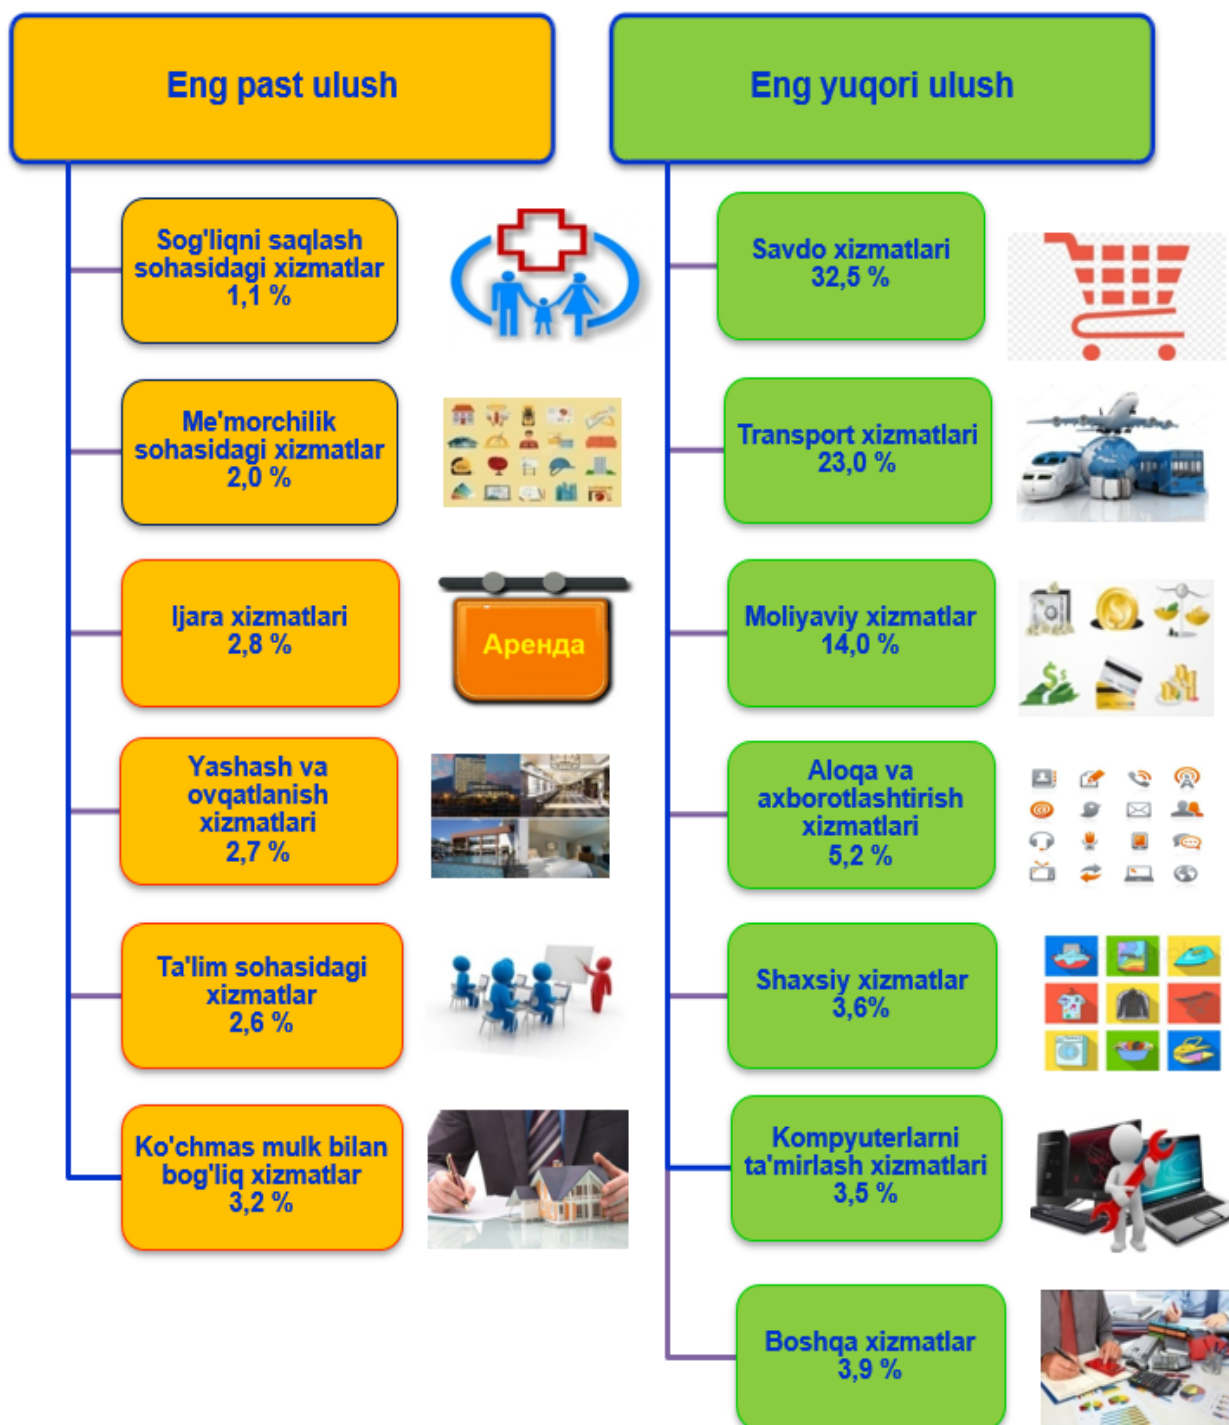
Eng past ulush

Sog'liqni saqlash sohasidagi xizmatlar 1,1 %

Me'morchilik sohasidagi xizmatlar 2,0 %

Ijara xizmatlari 2,8 %

Аренда

Yashash va ovqatlanish xizmatlari 2,7 %

Ta'lim sohasidagi xizmatlar 2,6 %

Ko'chmas mulk bilan bog'liq xizmatlar 3,2 %

Eng yuqori ulush

Savdo xizmatlari 32,5 %

Transport xizmatlari 23,0 %

Moliyaviy xizmatlar 14,0 %

Aloqa va axborotlashtirish xizmatlari 5,2 %

Shaxsiy xizmatlar 3,6%

Kompyuterlarni ta'mirlash xizmatlari 3,5 %

Boshqa xizmatlar 3,9 %